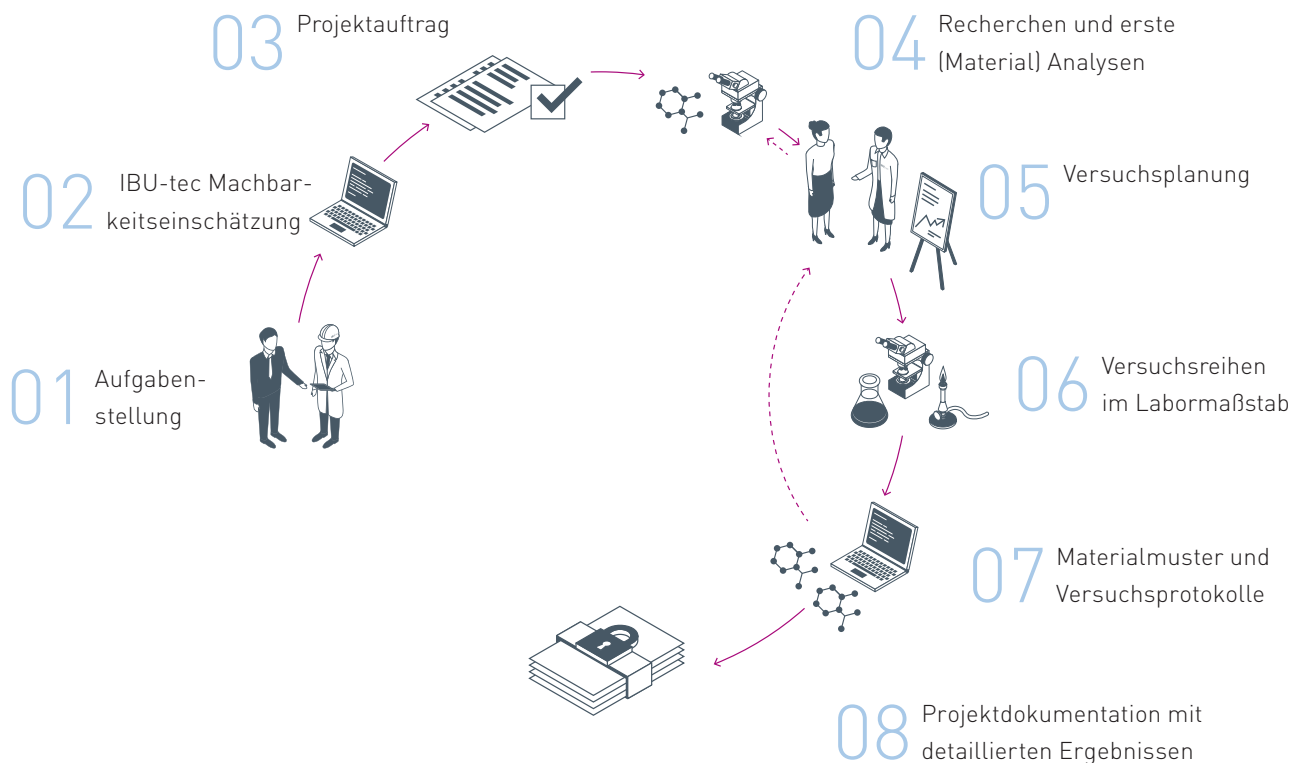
01 Aufgabenstellung

02 IBU-tec Machbarkeitseinschätzung

03 Projektauftrag

04 Recherchen und erste (Material) Analysen

05 Versuchsplanung

06 Versuchsreihen im Labormaßstab

07 Materialmuster und Versuchsprotokolle

08 Projektdokumentation mit detaillierten Ergebnissen